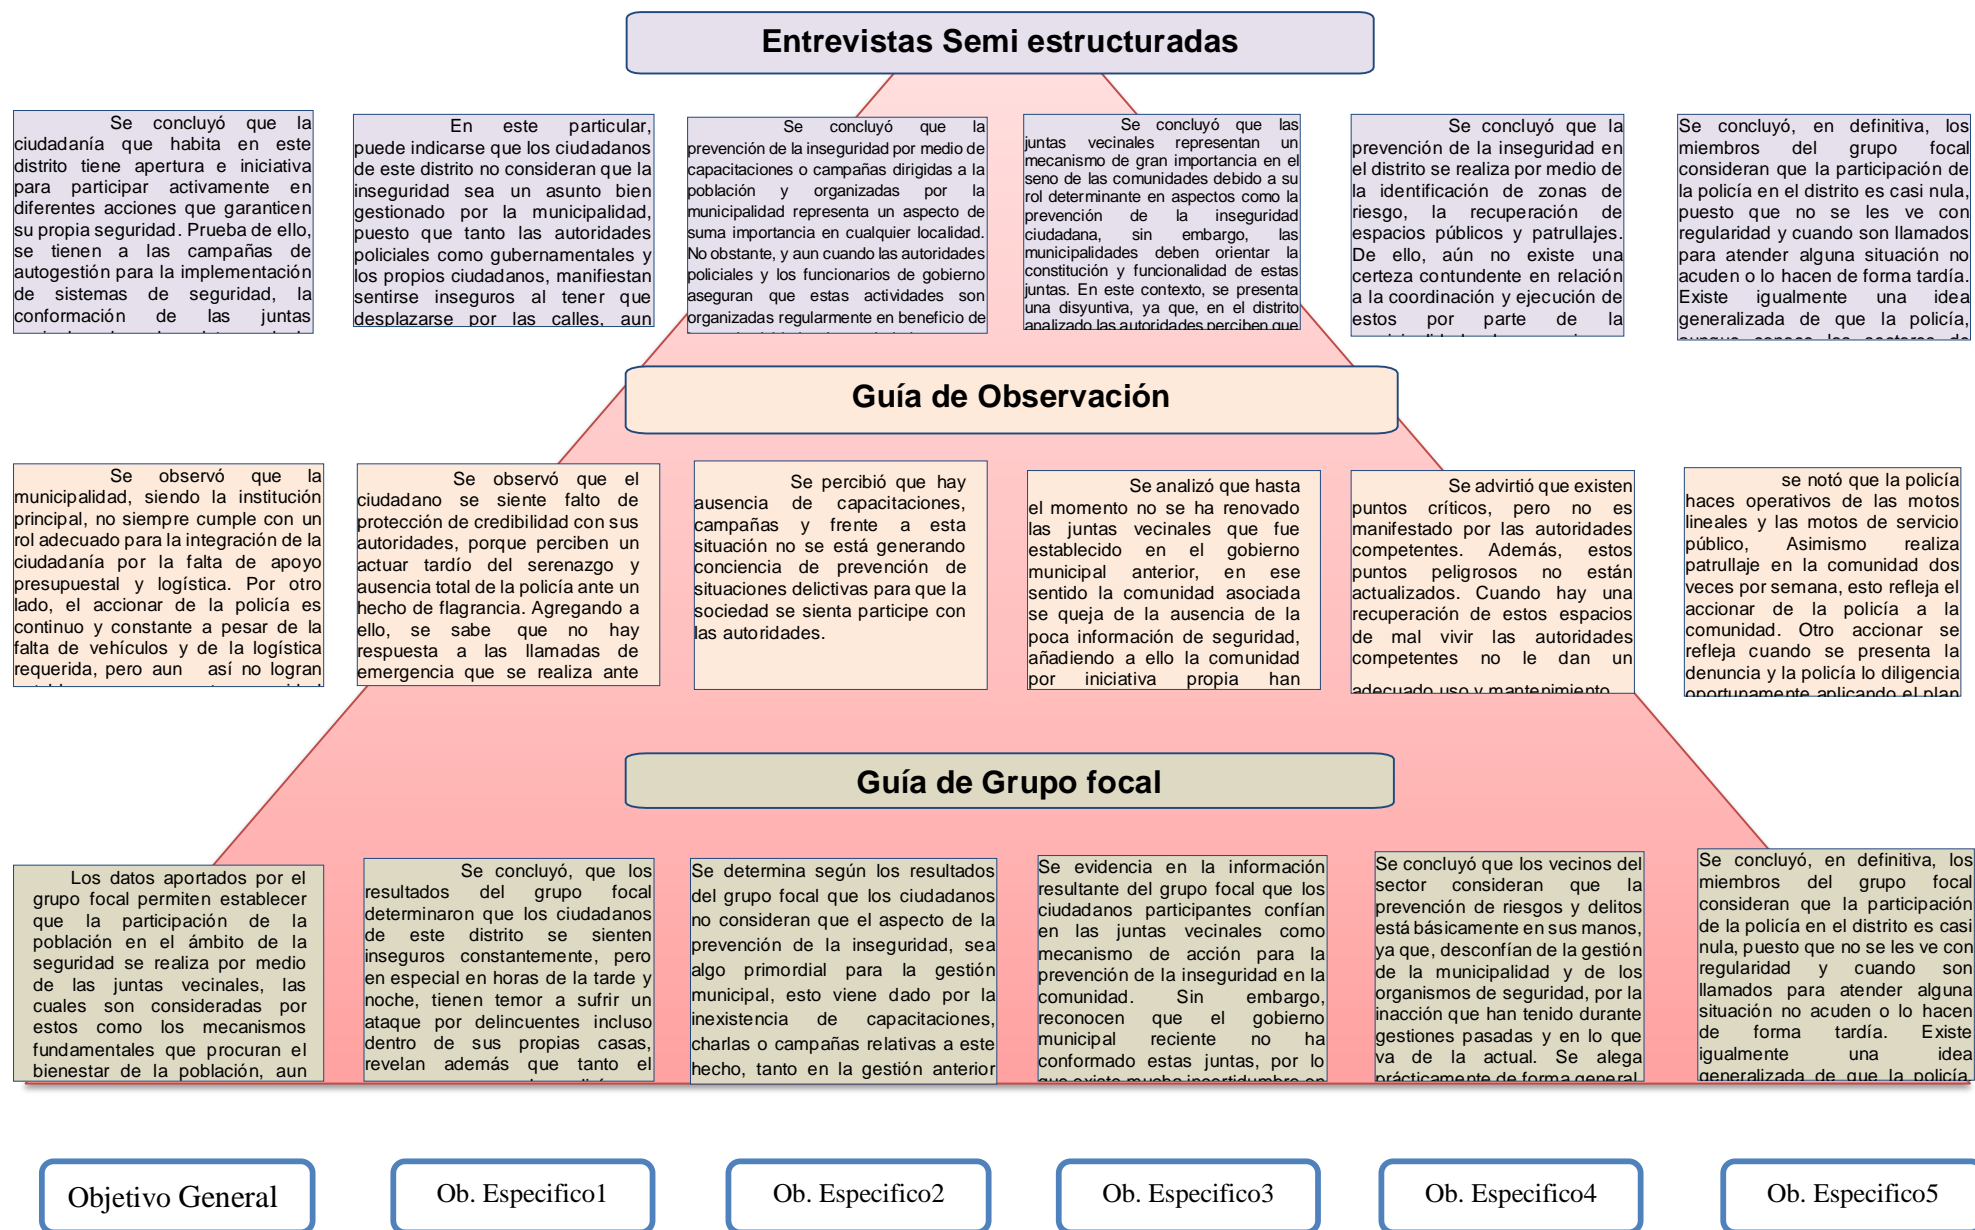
Entrevistas Semi estructuradas

Se concluyó que la ciudadanía que habita en este distrito tiene apertura e iniciativa para participar activamente en diferentes acciones que garanticen su propia seguridad. Prueba de ello, se tienen a las campañas de autogestión para la implementación de sistemas de seguridad, la conformación de las juntas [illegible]

En este particular, puede indicarse que los ciudadanos de este distrito no consideran que la inseguridad sea un asunto bien gestionado por la municipalidad, puesto que tanto las autoridades policiales como gubernamentales y los propios ciudadanos, manifiestan sentirse inseguros al tener que desplazarse por las calles, aun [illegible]

Se concluyó que la prevención de la inseguridad por medio de capacitaciones o campañas dirigidas a la población y organizadas por la municipalidad representa un aspecto de suma importancia en cualquier localidad. No obstante, y aun cuando las autoridades policiales y los funcionarios de gobierno aseguran que estas actividades son organizadas regularmente en beneficio de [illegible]

Se concluyó que las juntas vecinales representan un mecanismo de gran importancia en el seno de las comunidades debido a su rol determinante en aspectos como la prevención de la inseguridad ciudadana, sin embargo, las municipalidades deben orientar la constitución y funcionalidad de estas juntas. En este contexto, se presenta una disyuntiva, ya que, en el distrito analizado las autoridades perciben que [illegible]

Se concluyó que la prevención de la inseguridad en el distrito se realiza por medio de la identificación de zonas de riesgo, la recuperación de espacios públicos y patrullajes. De ello, aún no existe una certeza contundente en relación a la coordinación y ejecución de estos por parte de la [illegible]

Se concluyó, en definitiva, los miembros del grupo focal consideran que la participación de la policía en el distrito es casi nula, puesto que no se les ve con regularidad y cuando son llamados para atender alguna situación no acuden o lo hacen de forma tardía. Existe igualmente una idea generalizada de que la policía, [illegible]

Guía de Observación

Se observó que la municipalidad, siendo la institución principal, no siempre cumple con un rol adecuado para la integración de la ciudadanía por la falta de apoyo presupuestal y logística. Por otro lado, el accionar de la policía es continuo y constante a pesar de la falta de vehículos y de la logística requerida, pero aun así no logran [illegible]

Se observó que el ciudadano se siente falto de protección de credibilidad con sus autoridades, porque perciben un actuar tardío del serenazgo y ausencia total de la policía ante un hecho de flagrancia. Agregando a ello, se sabe que no hay respuesta a las llamadas de emergencia que se realiza ante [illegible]

Se percibió que hay ausencia de capacitaciones, campañas y frente a esta situación no se está generando conciencia de prevención de situaciones delictivas para que la sociedad se sienta participe con las autoridades.

Se analizó que hasta el momento no se ha renovado las juntas vecinales que fue establecido en el gobierno municipal anterior, en ese sentido la comunidad asociada se queja de la ausencia de la poca información de seguridad, añadiendo a ello la comunidad por iniciativa propia han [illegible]

Se advirtió que existen puntos críticos, pero no es manifestado por las autoridades competentes. Además, estos puntos peligrosos no están actualizados. Cuando hay una recuperación de estos espacios de mal vivir las autoridades competentes no le dan un adecuado uso y mantenimiento

se notó que la policía haces operativos de las motos lineales y las motos de servicio público, Asimismo realiza patrullaje en la comunidad dos veces por semana, esto refleja el accionar de la policía a la comunidad. Otro accionar se refleja cuando se presenta la denuncia y la policía lo diligencia oportunamente aplicando el plan

Guía de Grupo focal

Los datos aportados por el grupo focal permiten establecer que la participación de la población en el ámbito de la seguridad se realiza por medio de las juntas vecinales, las cuales son consideradas por estos como los mecanismos fundamentales que procuran el bienestar de la población, aun

Se concluyó, que los resultados del grupo focal determinaron que los ciudadanos de este distrito se sienten inseguros constantemente, pero en especial en horas de la tarde y noche, tienen temor a sufrir un ataque por delincuentes incluso dentro de sus propias casas, revelan además que tanto el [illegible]

Se determina según los resultados del grupo focal que los ciudadanos no consideran que el aspecto de la prevención de la inseguridad, sea algo primordial para la gestión municipal, esto viene dado por la inexistencia de capacitaciones, charlas o campañas relativas a este hecho, tanto en la gestión anterior

Se evidencia en la información resultante del grupo focal que los ciudadanos participantes confían en las juntas vecinales como mecanismo de acción para la prevención de la inseguridad en la comunidad. Sin embargo, reconocen que el gobierno municipal reciente no ha conformado estas juntas, por lo que existe mucha incertidumbre en

Se concluyó que los vecinos del sector consideran que la prevención de riesgos y delitos está básicamente en sus manos, ya que, desconfían de la gestión de la municipalidad y de los organismos de seguridad, por la inacción que han tenido durante gestiones pasadas y en lo que va de la actual. Se alega prácticamente de forma general

Se concluyó, en definitiva, los miembros del grupo focal consideran que la participación de la policía en el distrito es casi nula, puesto que no se les ve con regularidad y cuando son llamados para atender alguna situación no acuden o lo hacen de forma tardía. Existe igualmente una idea generalizada de que la policía,

Objetivo General

Ob. Especifico1

Ob. Especifico2

Ob. Especifico3

Ob. Especifico4

Ob. Especifico5